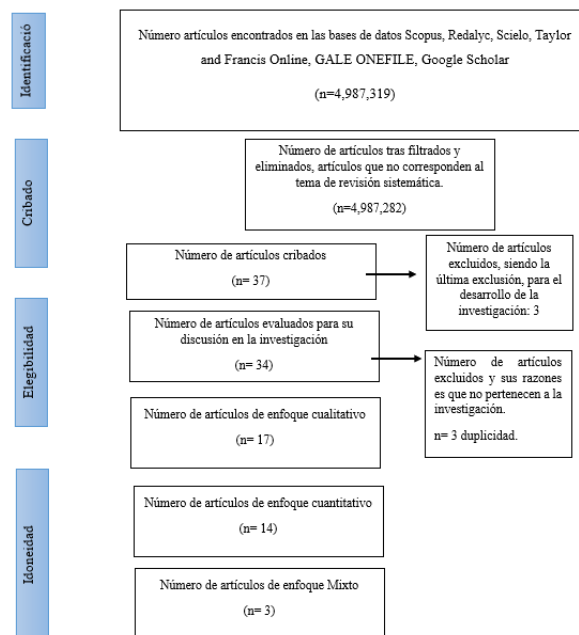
Identificació

Número artículos encontrados en las bases de datos Scopus, Redalyc, Scielo, Taylor and Francis Online, GALE ONEFILE, Google Scholar

(n=4,987,319)

Cribado

Número de artículos tras filtrados y eliminados, artículos que no corresponden al tema de revisión sistemática.

(n=4,987,282)

Número de artículos cribados

(n= 37)

Número de artículos excluidos, siendo la última exclusión, para el desarrollo de la investigación: 3

Elegibilidad

Número de artículos evaluados para su discusión en la investigación

(n= 34)

Número de artículos excluidos y sus razones es que no pertenecen a la investigación.

n= 3 duplicidad.

Número de artículos de enfoque cualitativo

(n= 17)

Idoneidad

Número de artículos de enfoque cuantitativo

(n= 14)

Número de artículos de enfoque Mixto

(n= 3)